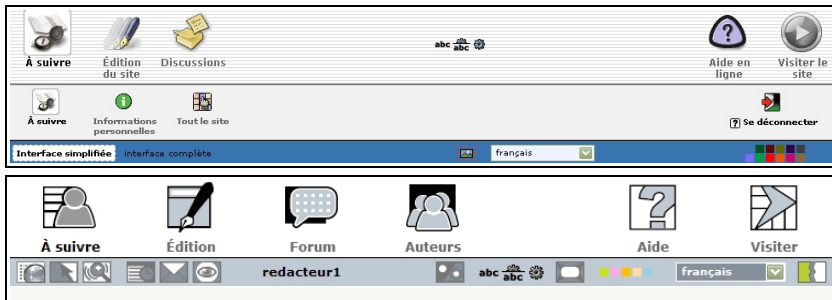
À suivre
Édition du site
Discussions
abc abc abc
Aide en ligne
Visiter le site

À suivre
Informations personnelles
Tout le site
? Se déconnecter

Interface simplifiée
interface complète
français

À suivre
Édition
Forum
Auteurs
Aide
Visiter

redacteur1
abc abc abc
français